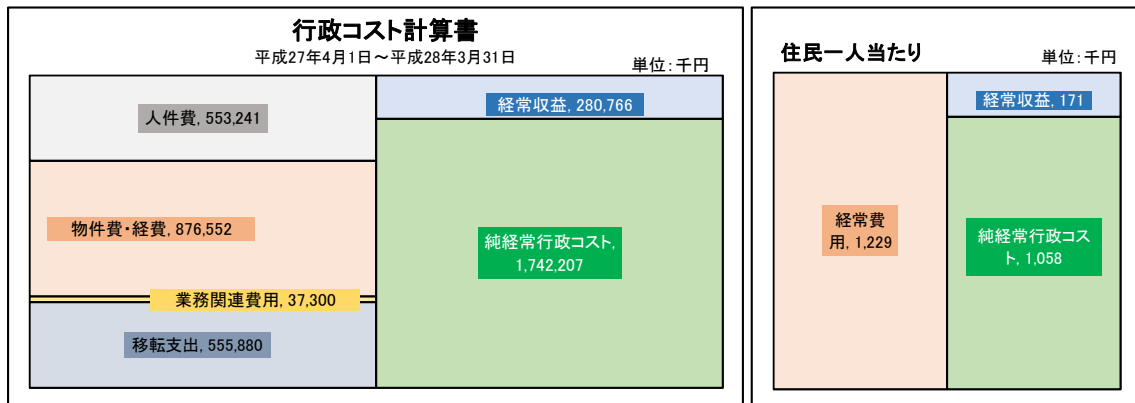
行政コスト計算書

平成27年4月1日～平成28年3月31日

単位：千円

人件費, 553,241

物件費・経費, 876,552

業務関連費用, 37,300

移転支出, 555,880

経常収益, 280,766

純経常行政コスト, 1,742,207

住民一人当たり

単位：千円

経常費用, 1,229

経常収益, 171

純経常行政コスト, 1,058